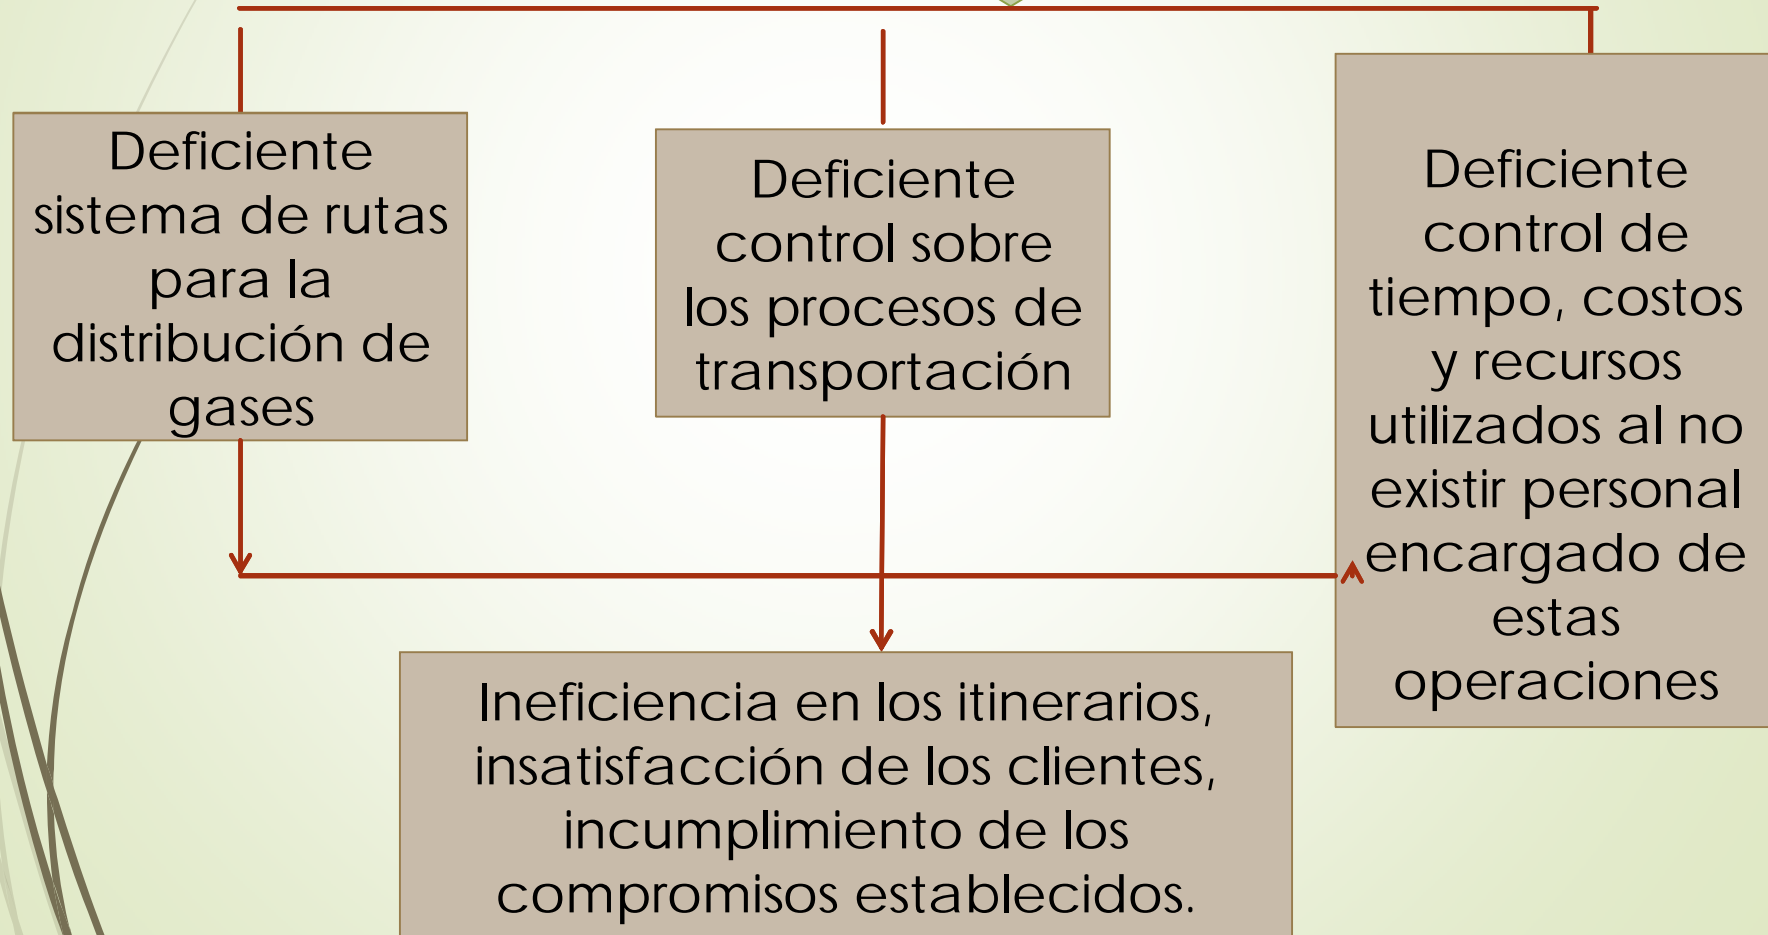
Deficiente sistema de rutas para la distribución de gases

Deficiente control sobre los procesos de transportación

Deficiente control de tiempo, costos y recursos utilizados al no existir personal encargado de estas operaciones

Ineficiencia en los itinerarios, insatisfacción de los clientes, incumplimiento de los compromisos establecidos.